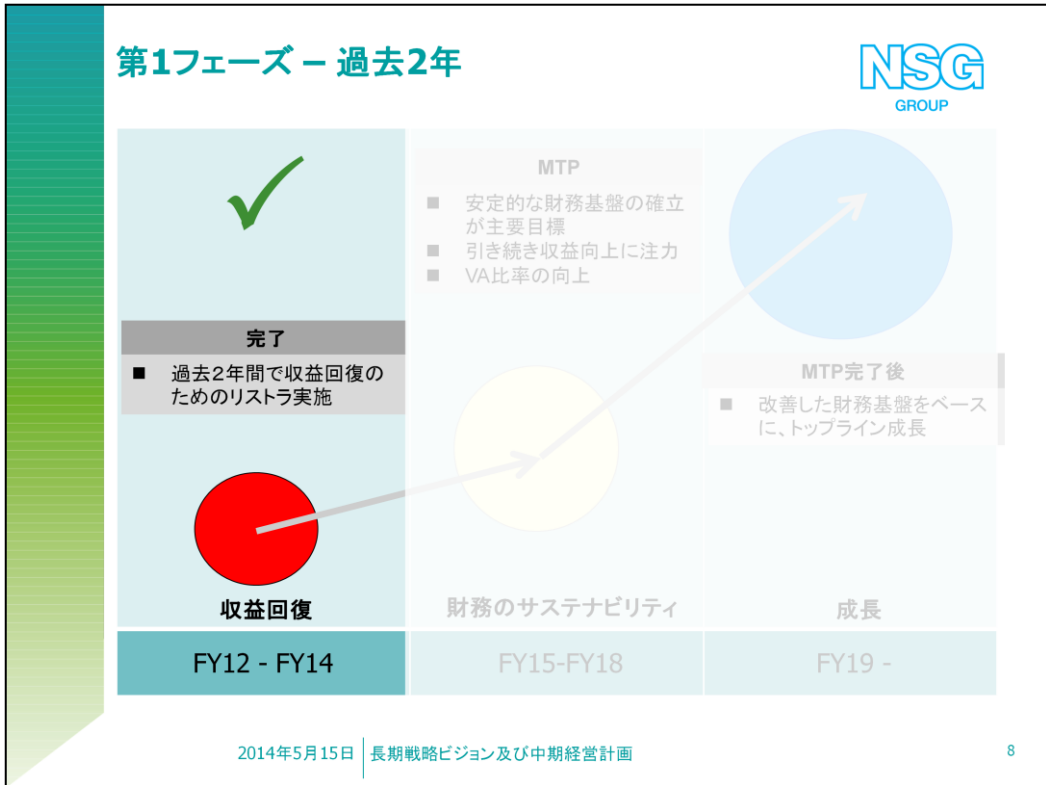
第1フェーズ – 過去2年

NSG
GROUP

MTP
■ 安定的な財務基盤の確立が主要目標
■ 引き続き収益向上に注力
■ VA比率の向上

完了
■ 過去2年間で収益回復のためのリストラ実施

MTP完了後
■ 改善した財務基盤をベースに、トップライン成長

収益回復

財務のサステナビリティ

成長

| FY12 - FY14 | FY15-FY18 | FY19 - |
|---|---|---|

2014年5月15日 | 長期戦略ビジョン及び中期経営計画

8